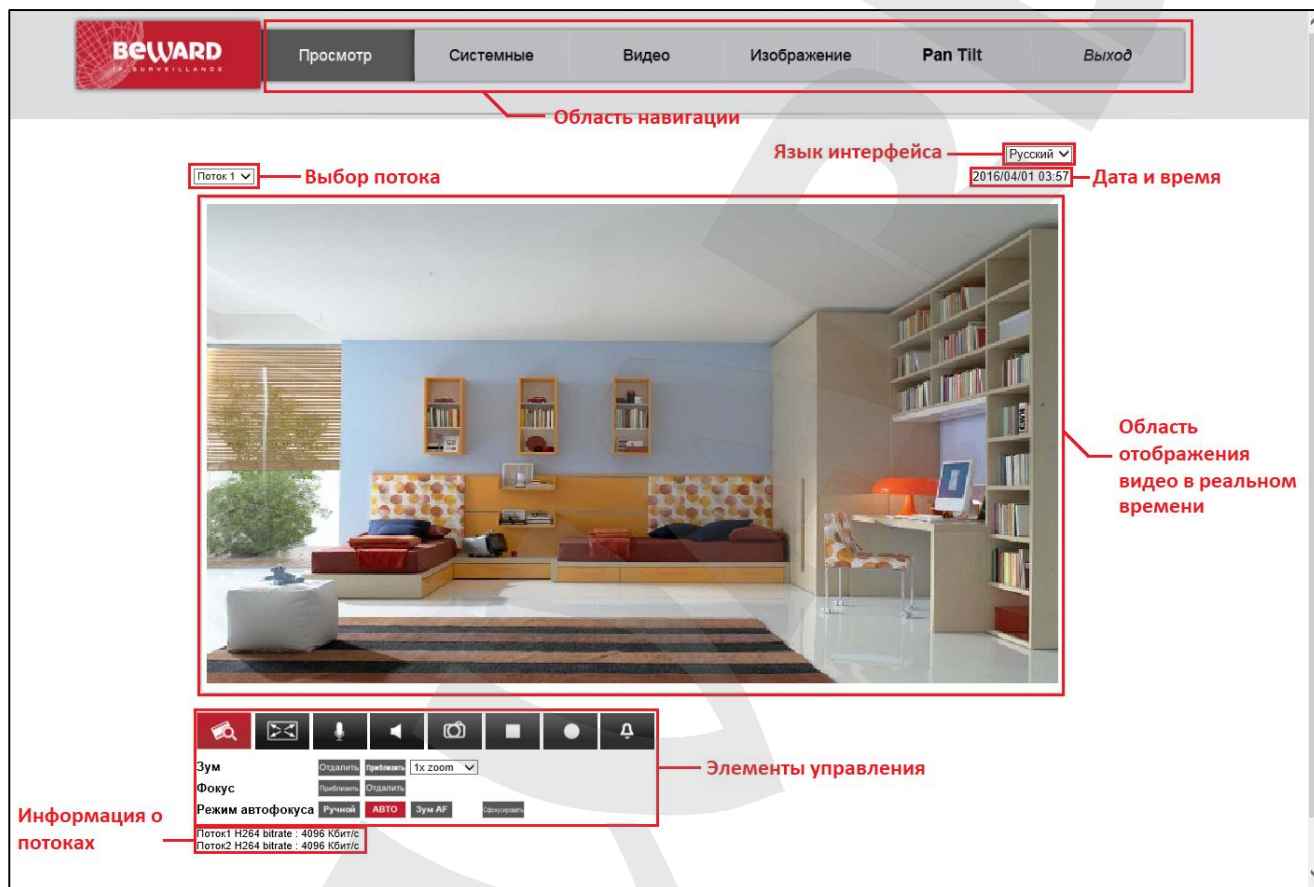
BEWARD
IP SURVEILLANCE

Просмотр
Системные
Видео
Изображение
Pan Tilt
Выход

Область навигации

Язык интерфейса
Русский

Поток 1
Выбор потока

2016/04/01 03:57
Дата и время

Область отображения видео в реальном времени

Зум Отдалить Приблизить 1x zoom
Фокус Приблизить Отдалить
Режим автофокуса Ручной АВТО Зум AF Сфокусировать

Элементы управления

Информация о потоках

Поток1 H264 bitrate : 4096 Кбит/с
Поток2 H264 bitrate : 4096 Кбит/с